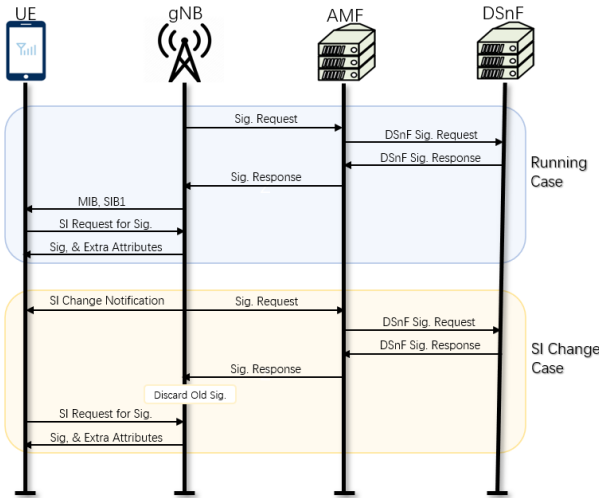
UE
gNB
AMF
DSnF

Sig. Request
DSnF Sig. Request
DSnF Sig. Response
Running Case
Sig. Response
MIB, SIB1
SI Request for Sig.
Sig. & Extra Attributes

SI Change Notification
Sig. Request
DSnF Sig. Request
DSnF Sig. Response
SI Change Case
Sig. Response
Discard Old Sig.
SI Request for Sig.
Sig. & Extra Attributes